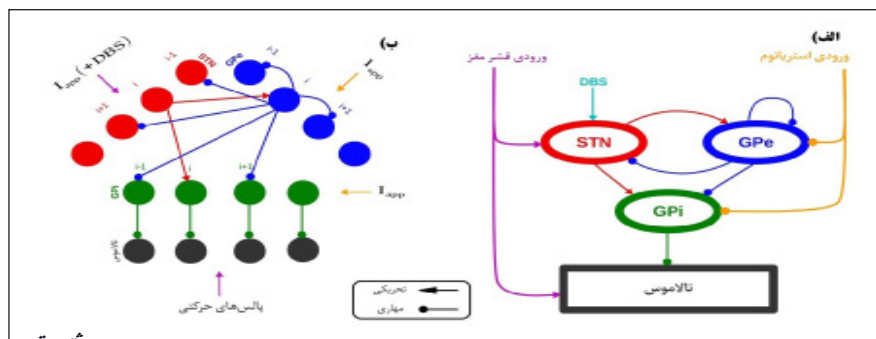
ب)

$I_{app}$ (+DBS)

i-1

STN

GPe

i-1

i

$I_{app}$

i

i+1

i+1

i-1

i

i+1

GPi

$I_{app}$

تالاموس

پالس‌های حرکتی

تحریکی

مهاری

الف)

ورودی قشر مغز

ورودی استریاتوم

DBS

STN

GPe

GPi

تالاموس